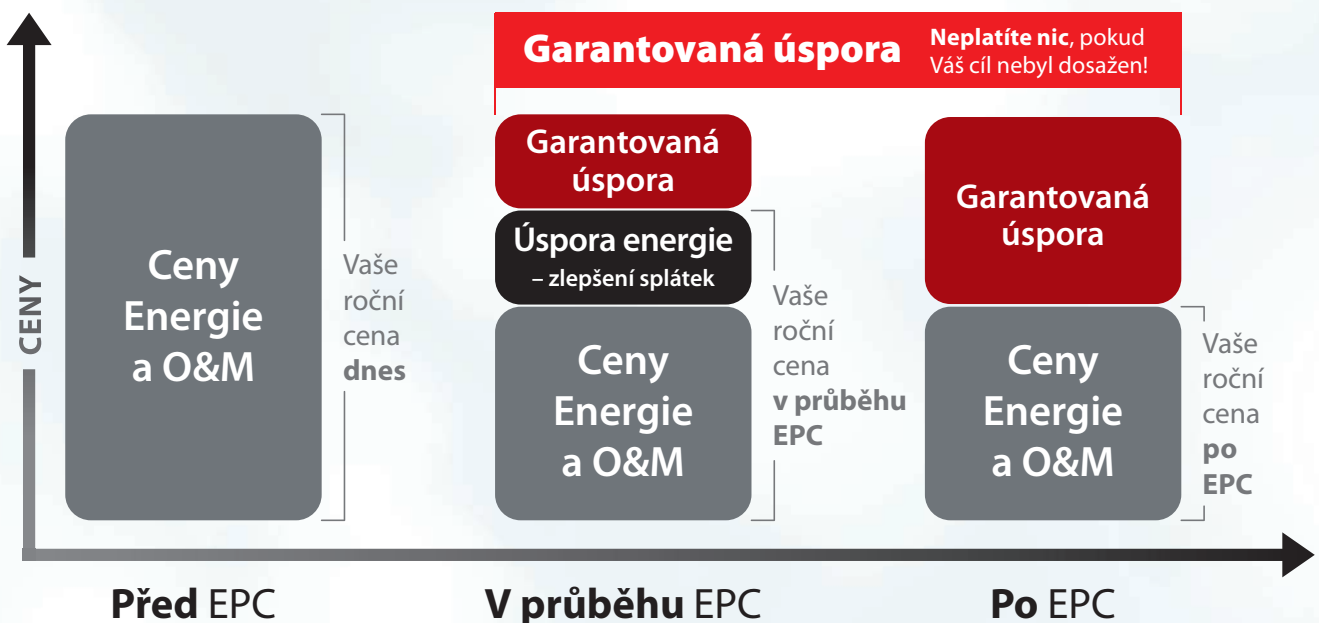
Garantovaná úspora

**Neplatíte nic**, pokud Váš cíl nebyl dosažen!

CENY

Ceny Energie a O&M

Vaše roční cena **dnes**

Garantovaná úspora

Úspora energie
– zlepšení splátek

Ceny Energie a O&M

Vaše roční cena **v průběhu EPC**

Garantovaná úspora

Ceny Energie a O&M

Vaše roční cena **po EPC**

**Před** EPC

**V průběhu** EPC

**Po** EPC